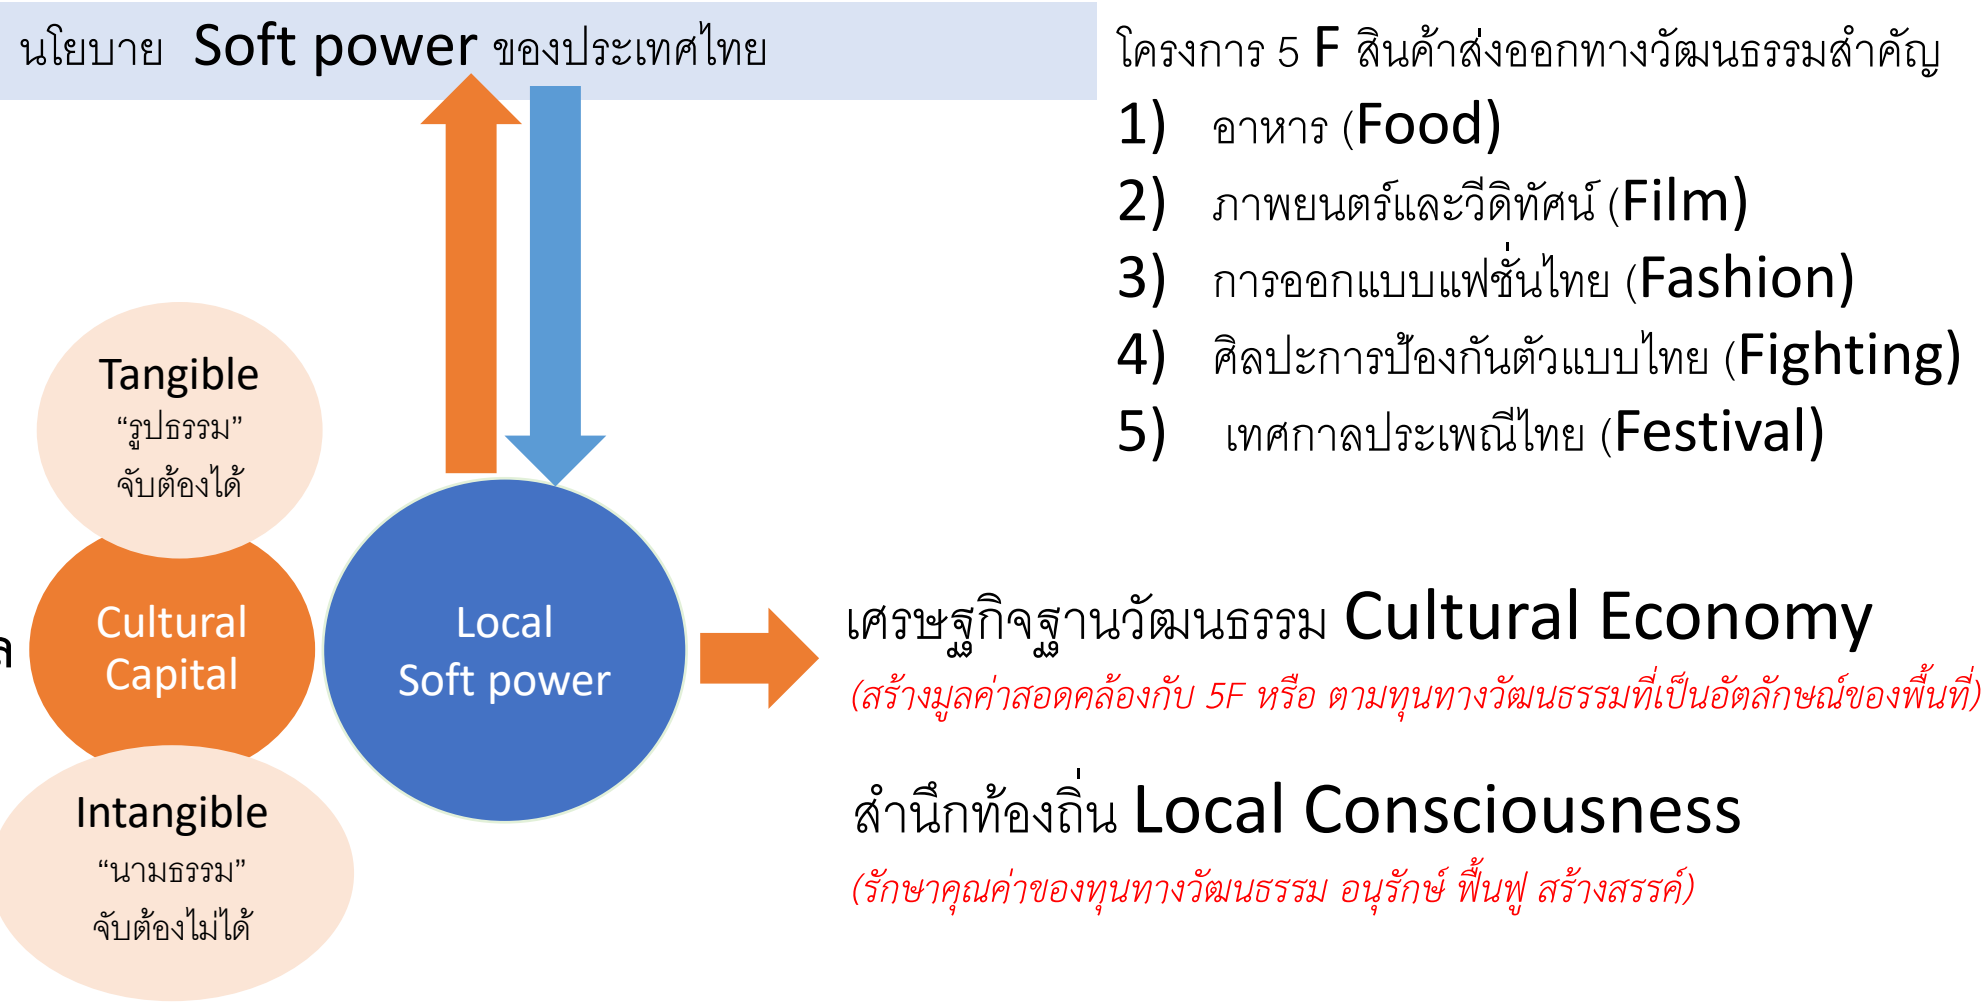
นโยบาย Soft power ของประเทศไทย

โครงการ 5 F สินค้าส่งออกทางวัฒนธรรมสำคัญ

1) อาหาร (Food)

2) ภาพยนตร์และวีดิทัศน์ (Film)

3) การออกแบบแฟชั่นไทย (Fashion)

4) ศิลปะการป้องกันตัวแบบไทย (Fighting)

5) เทศกาลประเพณีไทย (Festival)

Tangible
“รูปธรรม”
จับต้องได้

Cultural Capital

Local Soft power

Intangible
“นามธรรม”
จับต้องไม่ได้

เศรษฐกิจฐานวัฒนธรรม Cultural Economy
(สร้างมูลค่าสอดคล้องกับ 5F หรือ ตามทุนทางวัฒนธรรมที่เป็นอัตลักษณ์ของพื้นที่)

สำนึกท้องถิ่น Local Consciousness
(รักษาคุณค่าของทุนทางวัฒนธรรม อนุรักษ์ ฟื้นฟู สร้างสรรค์)